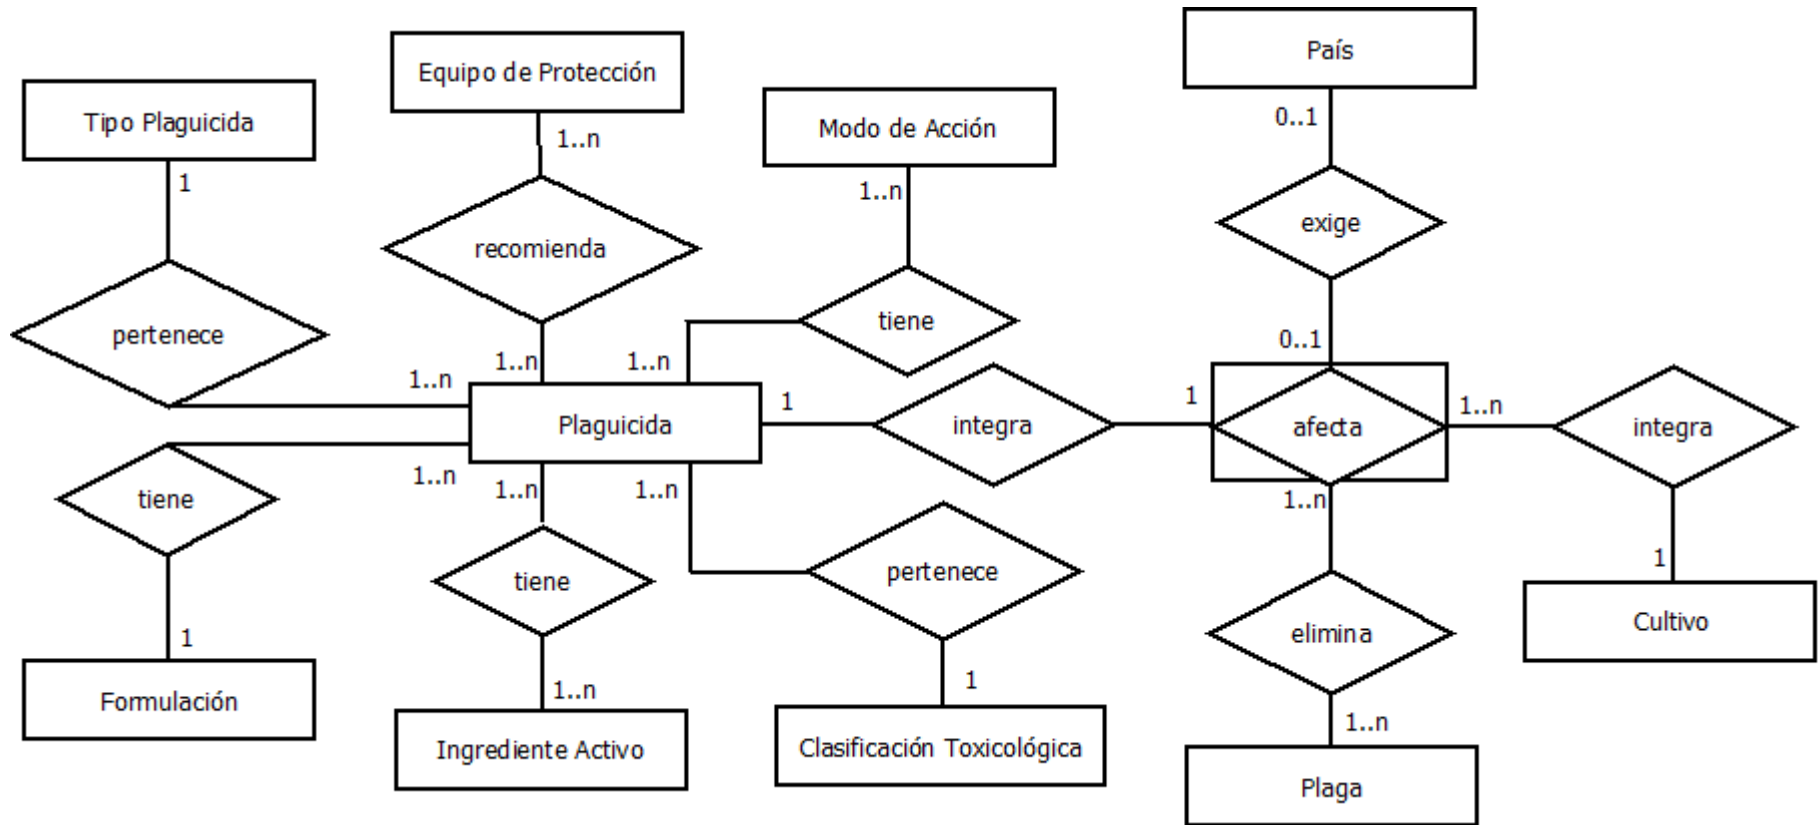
Tipo Plaguicida

1

pertenece

1..n

Equipo de Protección

1..n

recomienda

1..n

Modo de Acción

1..n

tiene

1..n

País

0..1

exige

0..1

Plaguicida

1

integra

1

afecta

1..n

integra

1

Cultivo

1..n

tiene

1

Formulación

1..n

tiene

1..n

Ingrediente Activo

1..n

pertenece

1

Clasificación Toxicológica

1..n

elimina

1..n

Plaga